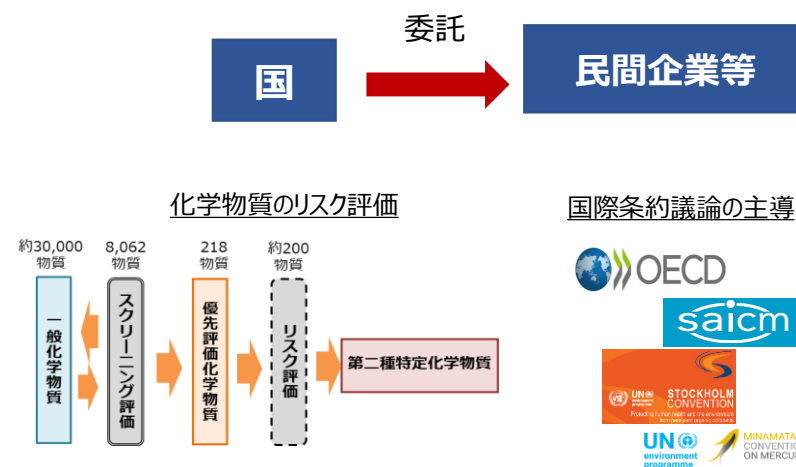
委託

国

民間企業等

化学物質のリスク評価

約30,000 物質

8,062 物質

218 物質

約200 物質

一般化学物質

スクリーニング評価

優先評価化学物質

リスク評価

第二種特定化学物質

国際条約議論の主導

OECD

saicm

UN environment STOCKHOLM CONVENTION

Protecting human health and the environment from persistent organic pollutants

UN environment programme

MINAMATA CONVENTION ON MERCU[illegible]